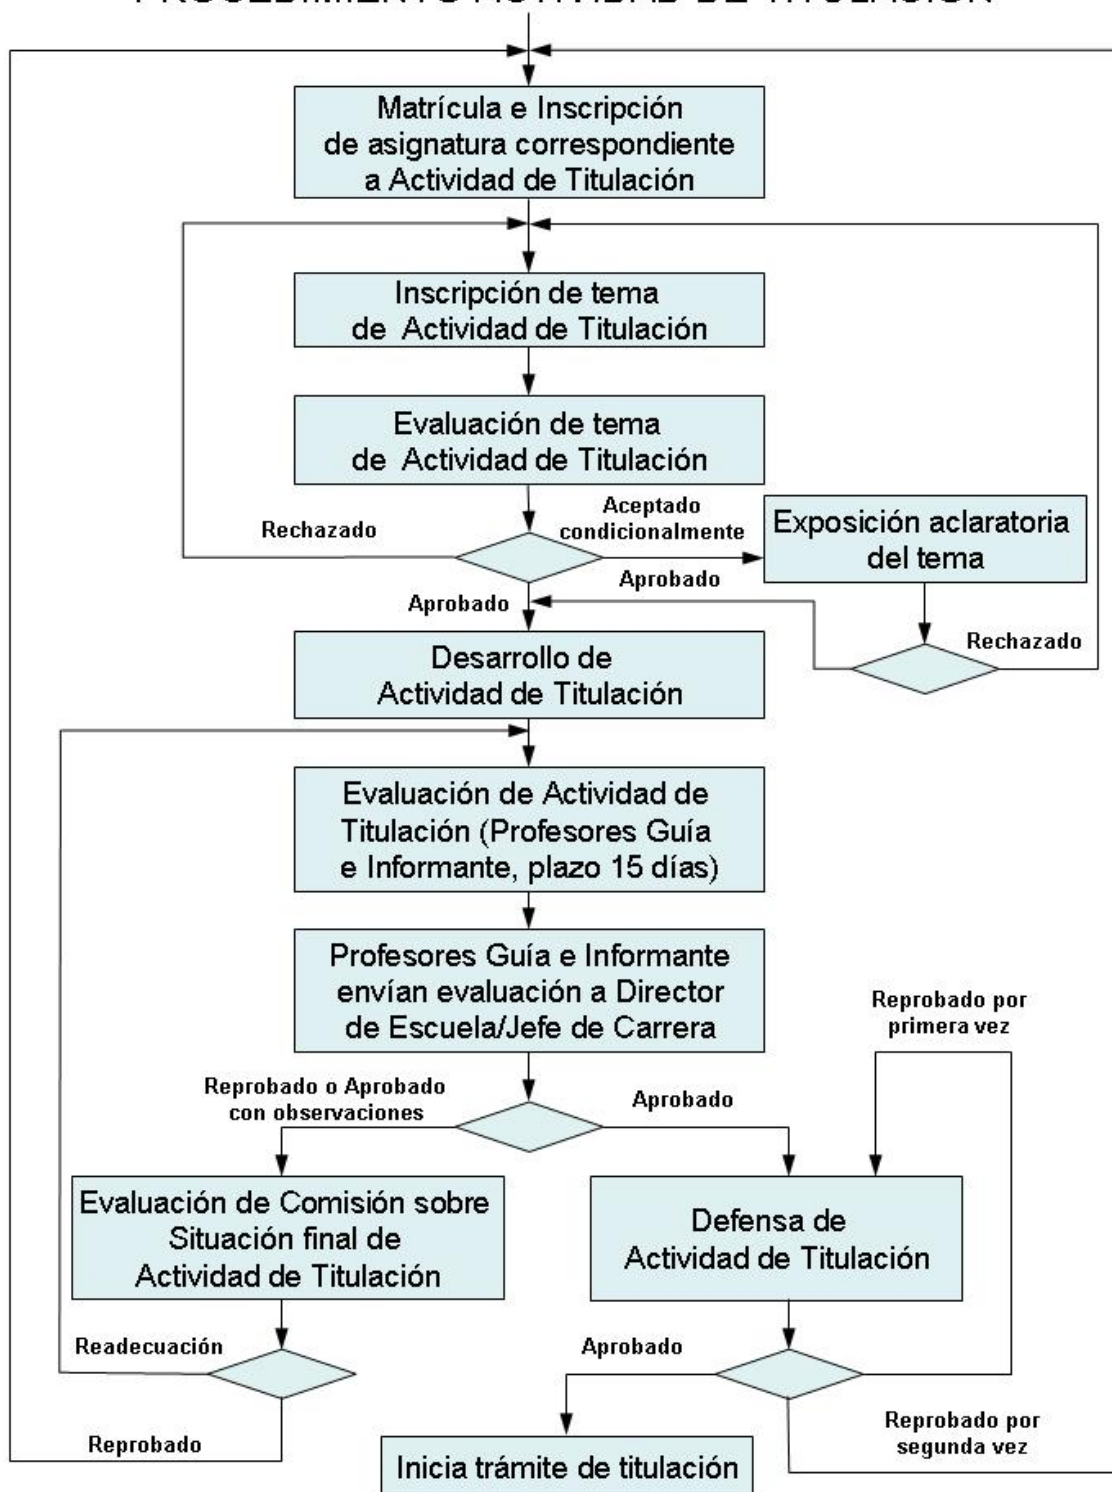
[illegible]

Matrícula e Inscripción de asignatura correspondiente a Actividad de Titulación

Inscripción de tema de Actividad de Titulación

Evaluación de tema de Actividad de Titulación

Rechazado

Aceptado condicionalmente

Exposición aclaratoria del tema

Aprobado

Aprobado

Rechazado

Desarrollo de Actividad de Titulación

Evaluación de Actividad de Titulación (Profesores Guía e Informante, plazo 15 días)

Profesores Guía e Informante envían evaluación a Director de Escuela/Jefe de Carrera

Reprobado por primera vez

Reprobado o Aprobado con observaciones

Aprobado

Evaluación de Comisión sobre Situación final de Actividad de Titulación

Defensa de Actividad de Titulación

Readecuación

Aprobado

Reprobado por segunda vez

Reprobado

Inicia trámite de titulación